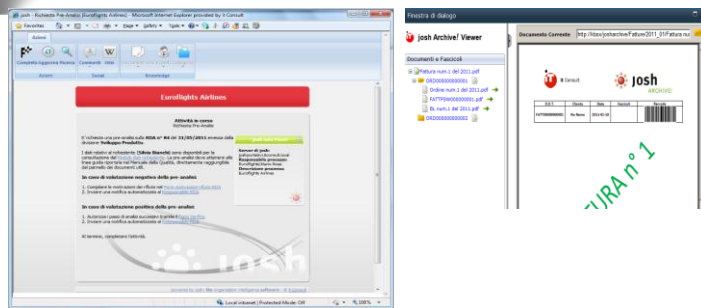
josh - Richiesta Pre-Analisi [Eurofflights Airlines] - Microsoft Internet Explorer provided by It Consult

Favorites

Azioni

Completa Aggiorna Ricerca Commenti Wiki

Azioni Social Knowledge

Eurofflights Airlines

Attività in corso
Richiesta Pre-Analisi

E' richiesta una pre-analisi sulla RDA n° 85 in 11/03/2011 emessa dalla divisione Sviluppo Prodotto.

I dati relativi al richiedente (Silvia Bianchi) sono disponibili per la consultazione del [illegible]. La pre-analisi deve attenersi alle linee guida operative nel Manuale della Qualità, direttamente raggiungibile dal pannello dei documenti utili.

In caso di valutazione negativa della pre-analisi

1. Compilare le motivazioni del rifiuto nel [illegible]
2. Inviare una notifica automatizzata al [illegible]

In caso di valutazione positiva della pre-analisi

1. Autorizzare i passi di analisi successivi e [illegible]
2. Inviare una notifica automatizzata al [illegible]

Al termine, completare l'attività.

josh

Local intranet | Protected Mode: Off 100%

Finestra di dialogo

josh Archive! Viewer

Documento Corrente http://iboxi/josharchive/Fatture2011_01/Fattura nu

Documenti e Fascicoli

Fattura num.1 del 2011.pdf
ORD000000000001
Ordine num.1 del 2011.pdf
FATTPEN000000001.pdf
BL num.1 del 2011.pdf
ORD000000000002

It Consult

josh ARCHIVE!

TURA n° 1